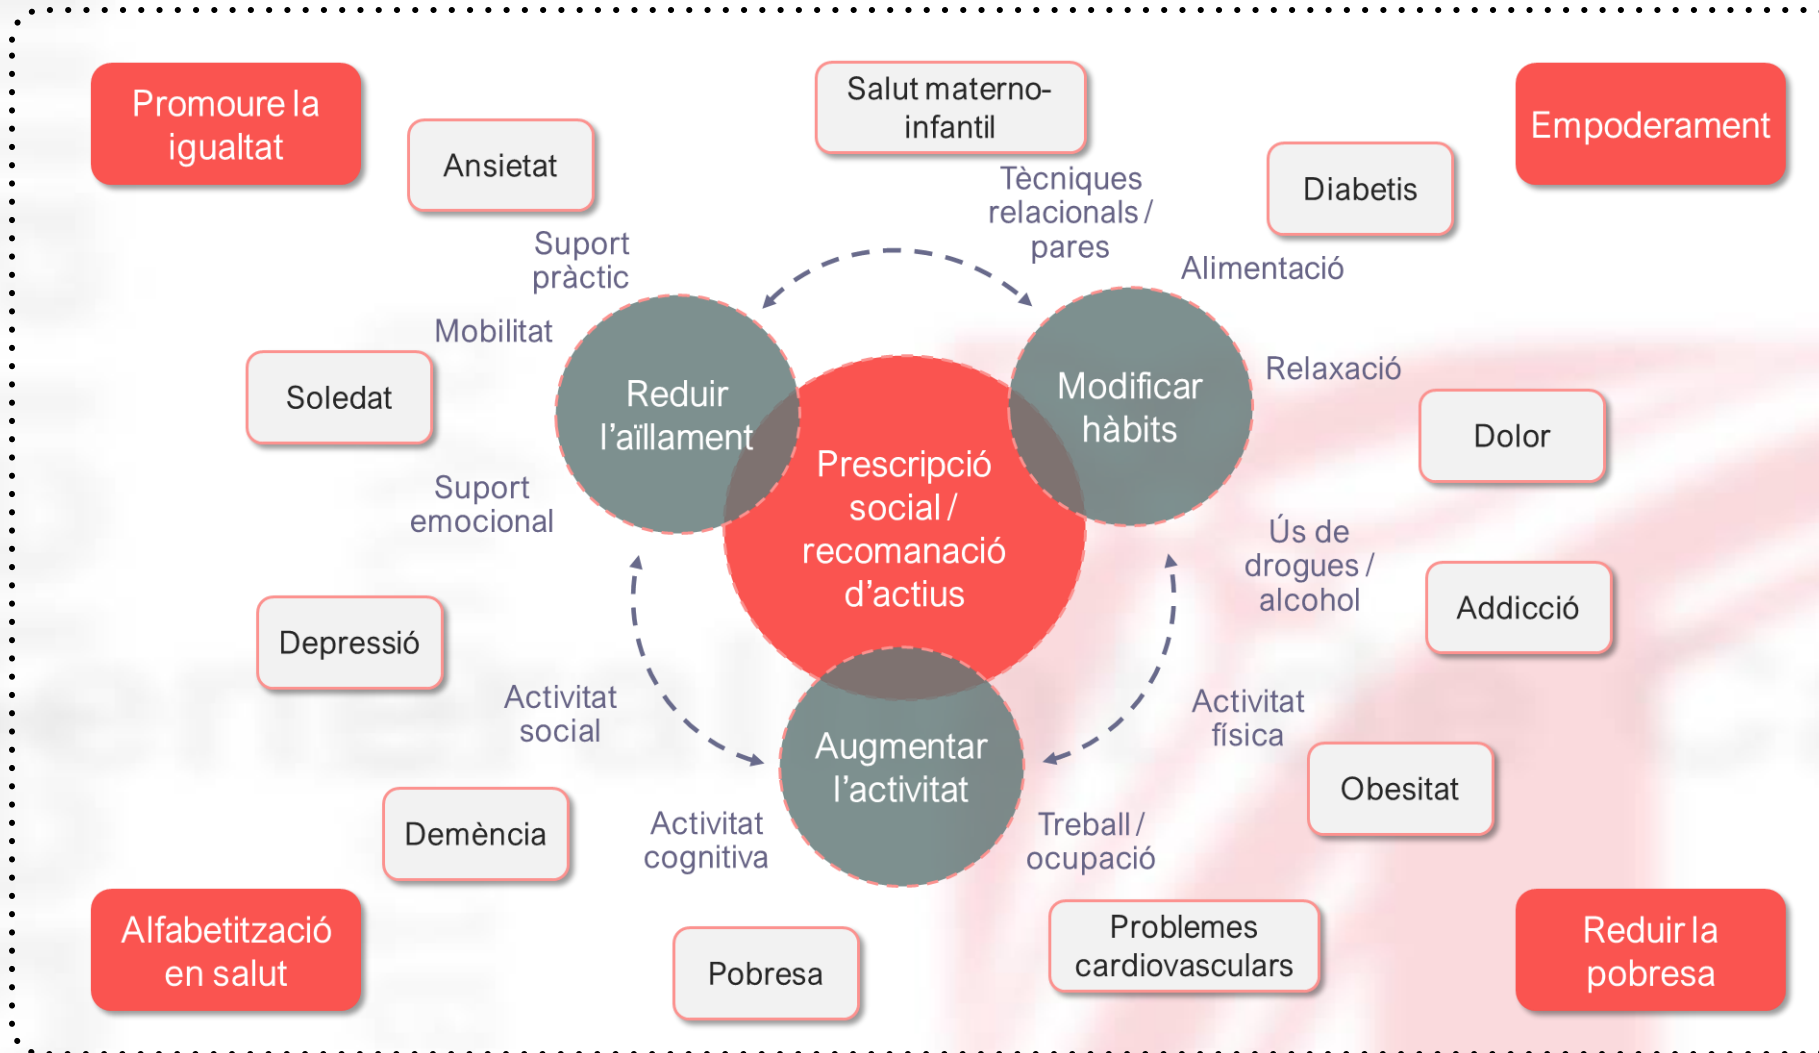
Promoure la igualtat

Ansietat

Salut materno-infantil

Diabetis

Empoderament

Tècniques relacionals / pares

Suport pràctic

Alimentació

Mobilitat

Soledat

Reduir l'aïllament

Prescripció social / recomanació d'actius

Modificar hàbits

Relaxació

Dolor

Suport emocional

Ús de drogues / alcohol

Addicció

Depressió

Activitat social

Augmentar l'activitat

Activitat física

Obesitat

Demència

Activitat cognitiva

Treball / ocupació

Alfabetització en salut

Pobresa

Problemes cardiovasculars

Reduir la pobresa